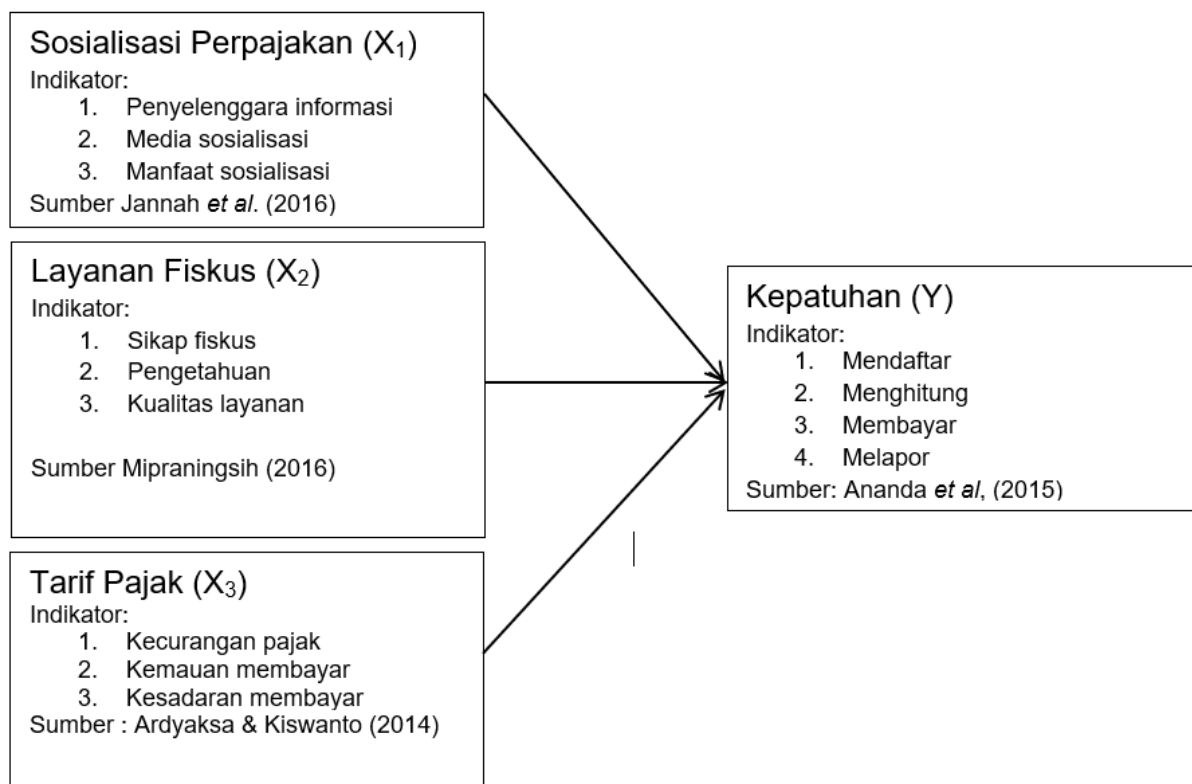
Sosialisasi Perpajakan ($X_1$)
Indikator:
1. Penyelenggara informasi
2. Media sosialisasi
3. Manfaat sosialisasi
Sumber Jannah *et al*. (2016)

Layanan Fiskus ($X_2$)
Indikator:
1. Sikap fiskus
2. Pengetahuan
3. Kualitas layanan

Sumber Mipraningsih (2016)

Tarif Pajak ($X_3$)
Indikator:
1. Kecurangan pajak
2. Kemauan membayar
3. Kesadaran membayar
Sumber : Ardyaksa & Kiswanto (2014)

Kepatuhan (Y)
Indikator:
1. Mendaftar
2. Menghitung
3. Membayar
4. Melapor
Sumber: Ananda *et al*, (2015)